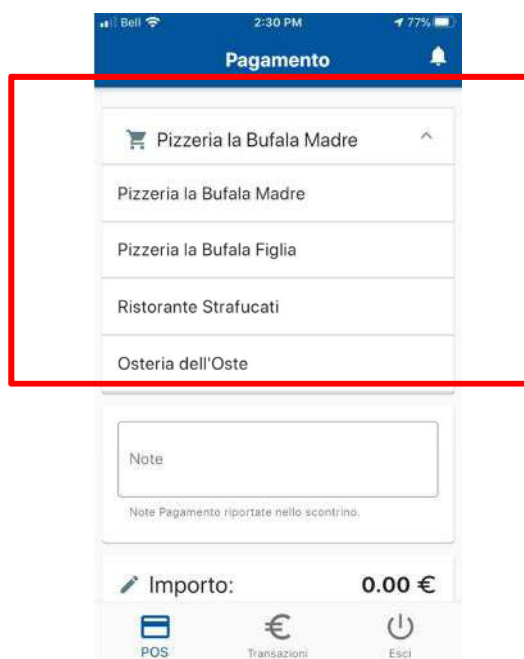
Bell 2:30 PM 77%

Pagamento

Pizzeria la Bufala Madre

Pizzeria la Bufala Madre

Pizzeria la Bufala Figlia

Ristorante Strafucati

Osteria dell'Oste

Note

Note Pagamento riportate nello scontrino.

Importo: 0.00 €

POS
Transazioni
Esci